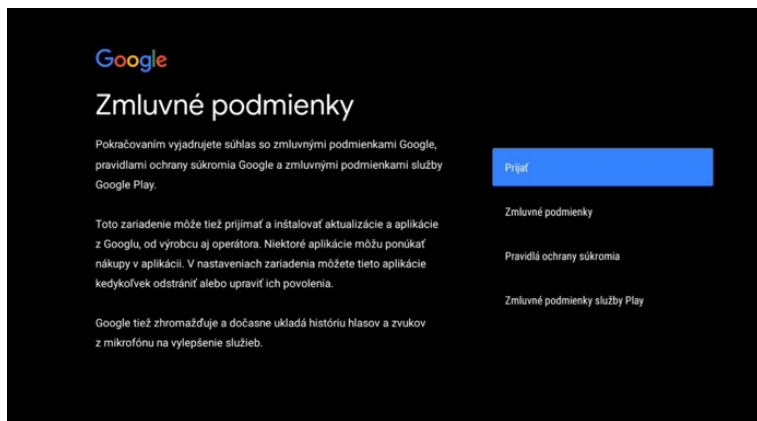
Google

Zmluvné podmienky

Pokračovaním vyjadrujete súhlas so zmluvnými podmienkami Google, pravidlami ochrany súkromia Google a zmluvnými podmienkami služby Google Play.

Toto zariadenie môže tiež prijímať a inštalovať aktualizácie a aplikácie z Googlu, od výrobcu aj operátora. Niektoré aplikácie môžu ponúkať nákupy v aplikácii. V nastaveniach zariadenia môžete tieto aplikácie kedykoľvek odstrániť alebo upraviť ich povolenia.

Google tiež zhromažďuje a dočasne ukladá históriu hlasov a zvukov z mikrofónu na vylepšenie služieb.

Prijať

Zmluvné podmienky

Pravidlá ochrany súkromia

Zmluvné podmienky služby Play